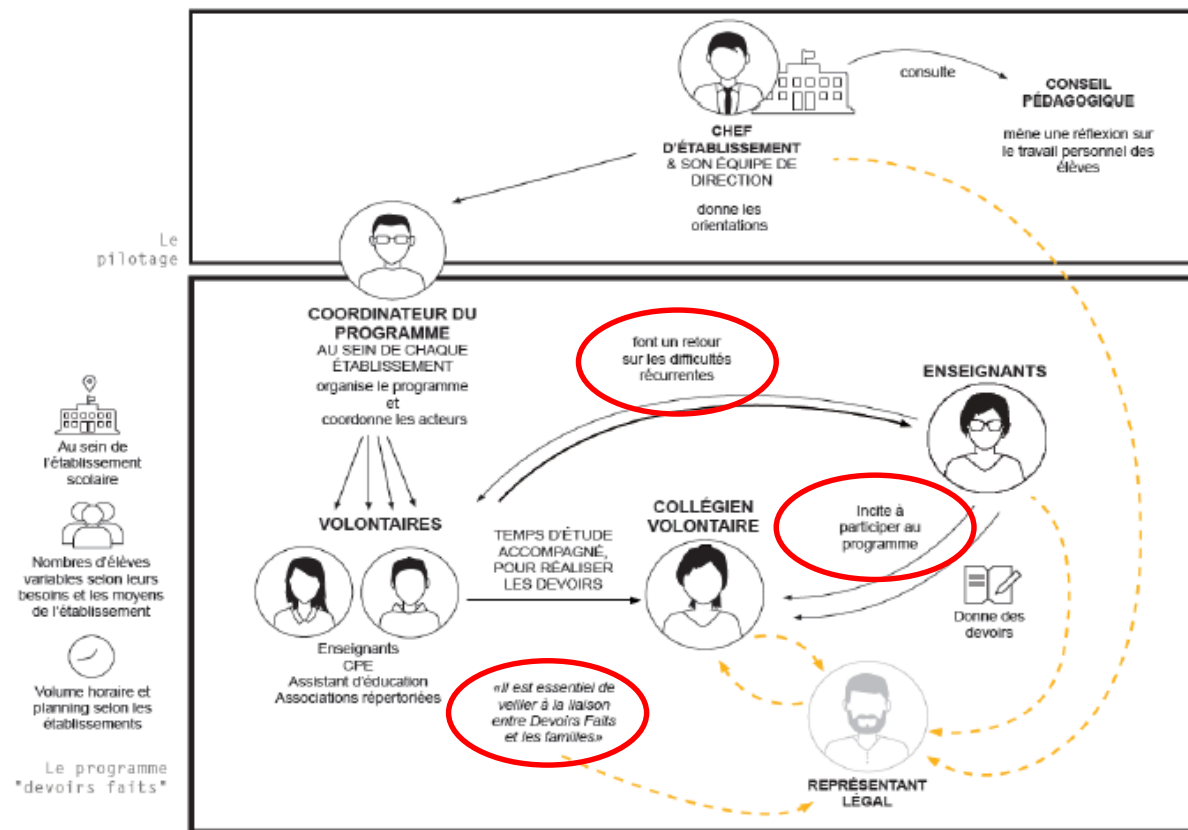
CHEF D'ÉTABLISSEMENT & SON ÉQUIPE DE DIRECTION

donne les orientations

consulte

CONSEIL PÉDAGOGIQUE

mène une réflexion sur le travail personnel des élèves

Le pilotage

COORDINATEUR DU PROGRAMME
AU SEIN DE CHAQUE ÉTABLISSEMENT
organise le programme et coordonne les acteurs

font un retour sur les difficultés récurrentes

ENSEIGNANTS

Au sein de l'établissement scolaire

Nombres d'élèves variables selon leurs besoins et les moyens de l'établissement

Volume horaire et planning selon les établissements

VOLONTAIRES

TEMPS D'ÉTUDE ACCOMPAGNÉ, POUR RÉALISER LES DEVOIRS

COLLÉGIEN VOLONTAIRE

Incite à participer au programme

Donne des devoirs

Enseignants
CPE
Assistant d'éducation
Associations répertoriées

«Il est essentiel de veiller à la liaison entre Devoirs Faits et les familles»

REPRÉSENTANT LÉGAL

Le programme "devoirs faits"